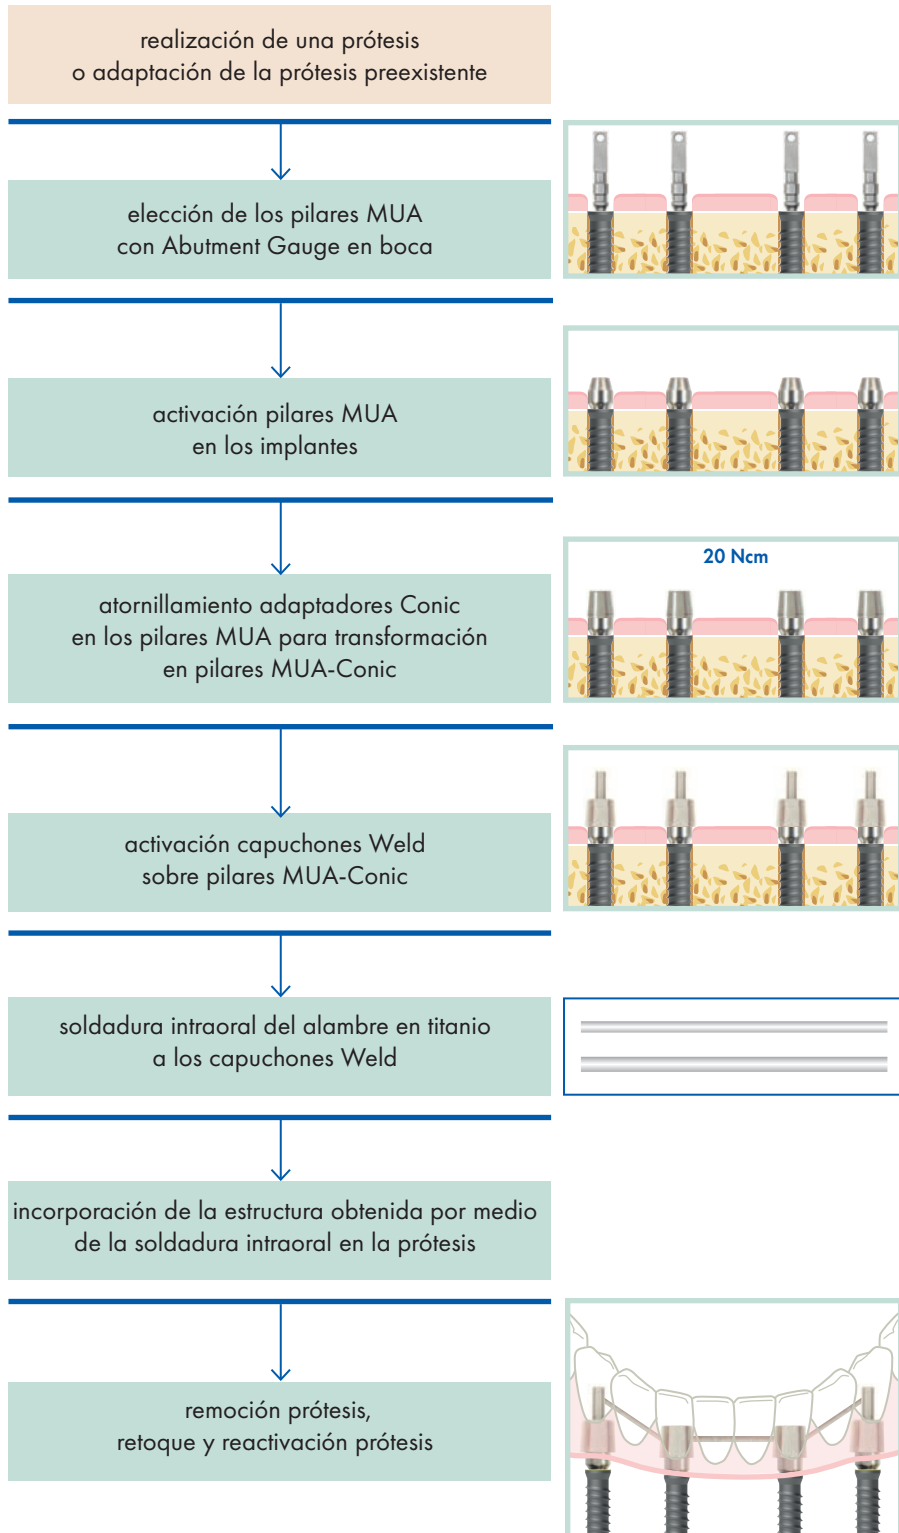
realización de una prótesis
o adaptación de la prótesis preexistente

elección de los pilares MUA
con Abutment Gauge en boca

activación pilares MUA
en los implantes

20 Ncm

atornillamiento adaptadores Conic
en los pilares MUA para transformación
en pilares MUA-Conic

activación capuchones Weld
sobre pilares MUA-Conic

soldadura intraoral del alambre en titanio
a los capuchones Weld

incorporación de la estructura obtenida por medio
de la soldadura intraoral en la prótesis

remoción prótesis,
retoque y reactivación prótesis